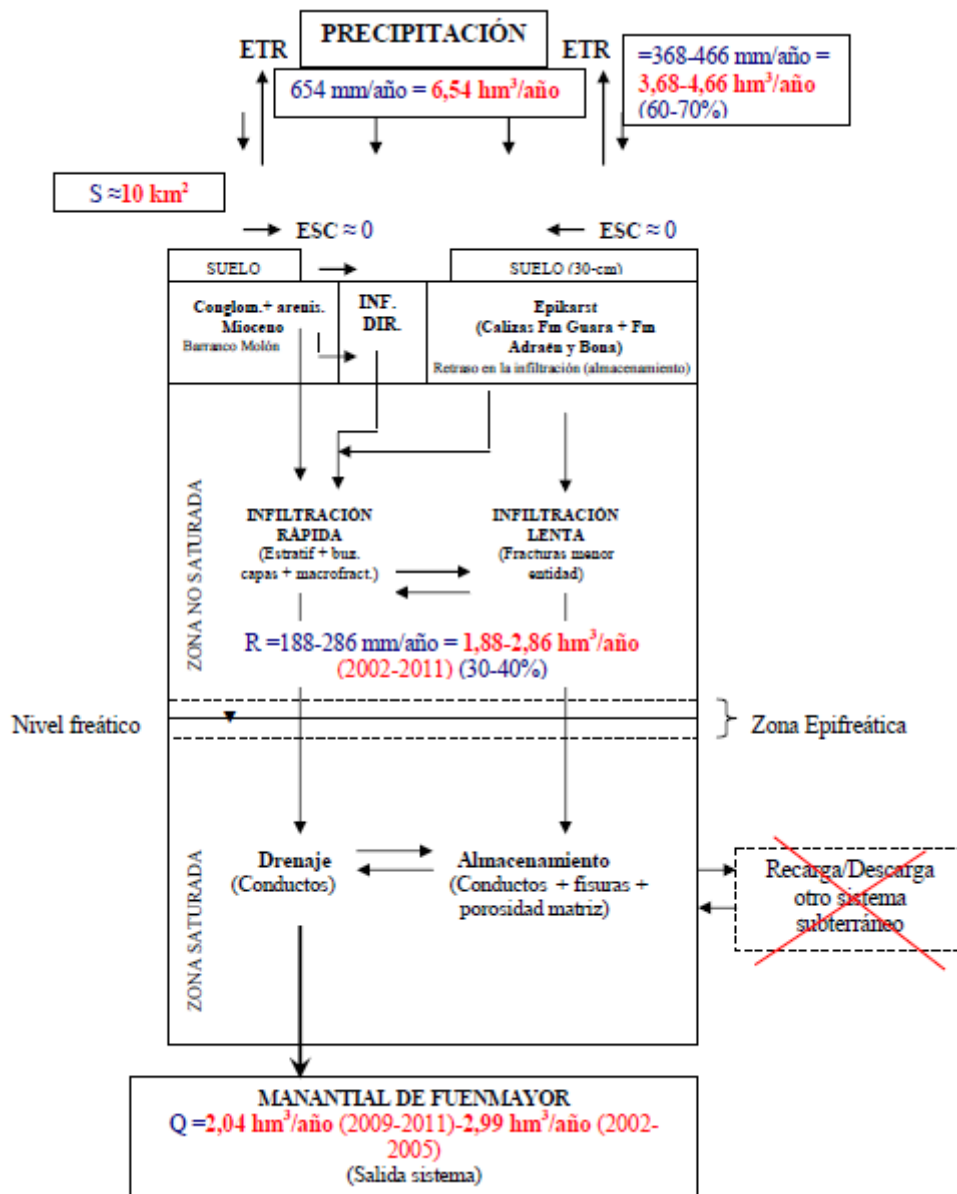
PRECIPITACIÓN

ETR

654 mm/año = 6,54 hm$^3$/año

ETR

=368-466 mm/año = 3,68-4,66 hm$^3$/año (60-70%)

S ≈10 km$^2$

ESC ≈ 0

ESC ≈ 0

SUELO

SUELO (30-cm)

Conglom.+ arenis. Mioceno
Barranco Molón

INF. DIR.

Epikarst (Calizas Fm Guara + Fm Adraén y Bona)
Retraso en la infiltración (almacenamiento)

ZONA NO SATURADA

INFILTRACIÓN RÁPIDA
(Estratif + buz. capas + macrofract.)

INFILTRACIÓN LENTA
(Fracturas menor entidad)

R =188-286 mm/año = 1,88-2,86 hm$^3$/año (2002-2011) (30-40%)

Nivel freático

Zona Epifreática

ZONA SATURADA

Drenaje
(Conductos)

Almacenamiento
(Conductos + fisuras + porosidad matriz)

Recarga/Descarga otro sistema subterráneo

MANANTIAL DE FUENMAYOR
Q =2,04 hm$^3$/año (2009-2011)-2,99 hm$^3$/año (2002-2005)
(Salida sistema)